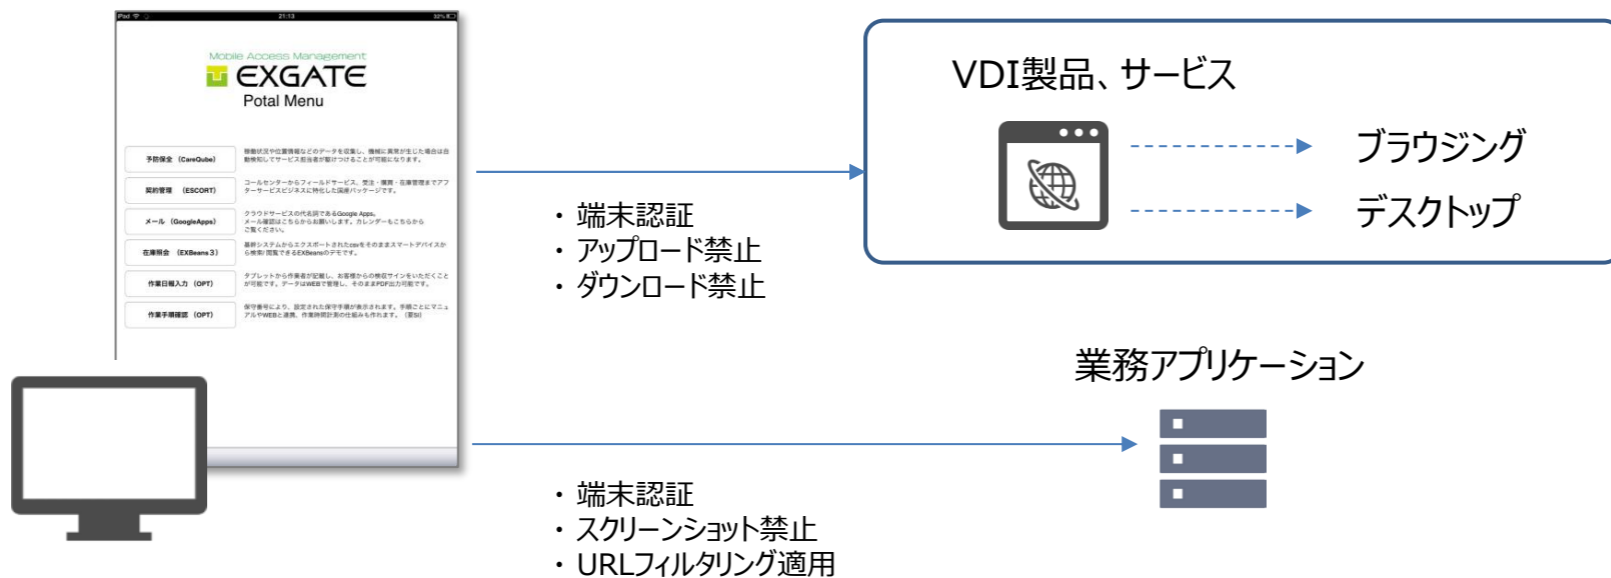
iPad 21:13 32%

Mobile Access Management
EXGATE
Potal Menu

予防保全（CareQube）
稼動状況や位置情報などのデータを収集し、機械に異常が生じた場合は自動検知してサービス担当者が駆けつけることが可能になります。

契約管理（ESCORT）
コールセンターからフィールドサービス、受注・購買・在庫管理までアフターサービスビジネスに特化した国産パッケージです。

メール（GoogleApps）
クラウドサービスの代名詞であるGoogle Apps。メール確認はこちらからお願いします。カレンダーもこちらからご覧ください。

在庫照会（EXBeans 3）
基幹システムからエクスポートされたcsvをそのままスマートデバイスから検索/閲覧できるEXBeansのデモです。

作業日報入力（OPT）
タブレットから作業者が記載し、お客様からの検収サインをいただくことが可能です。データはWEBで管理し、そのままPDF出力可能です。

作業手順確認（OPT）
保守番号により、設定された保守手順が表示されます。手順ごとにマニュアルやWEBと連携、作業時間計測の仕組みも作れます。（要加）

VDI製品、サービス
ブラウジング
デスクトップ

・端末認証
・アップロード禁止
・ダウンロード禁止

業務アプリケーション

・端末認証
・スクリーンショット禁止
・URLフィルタリング適用